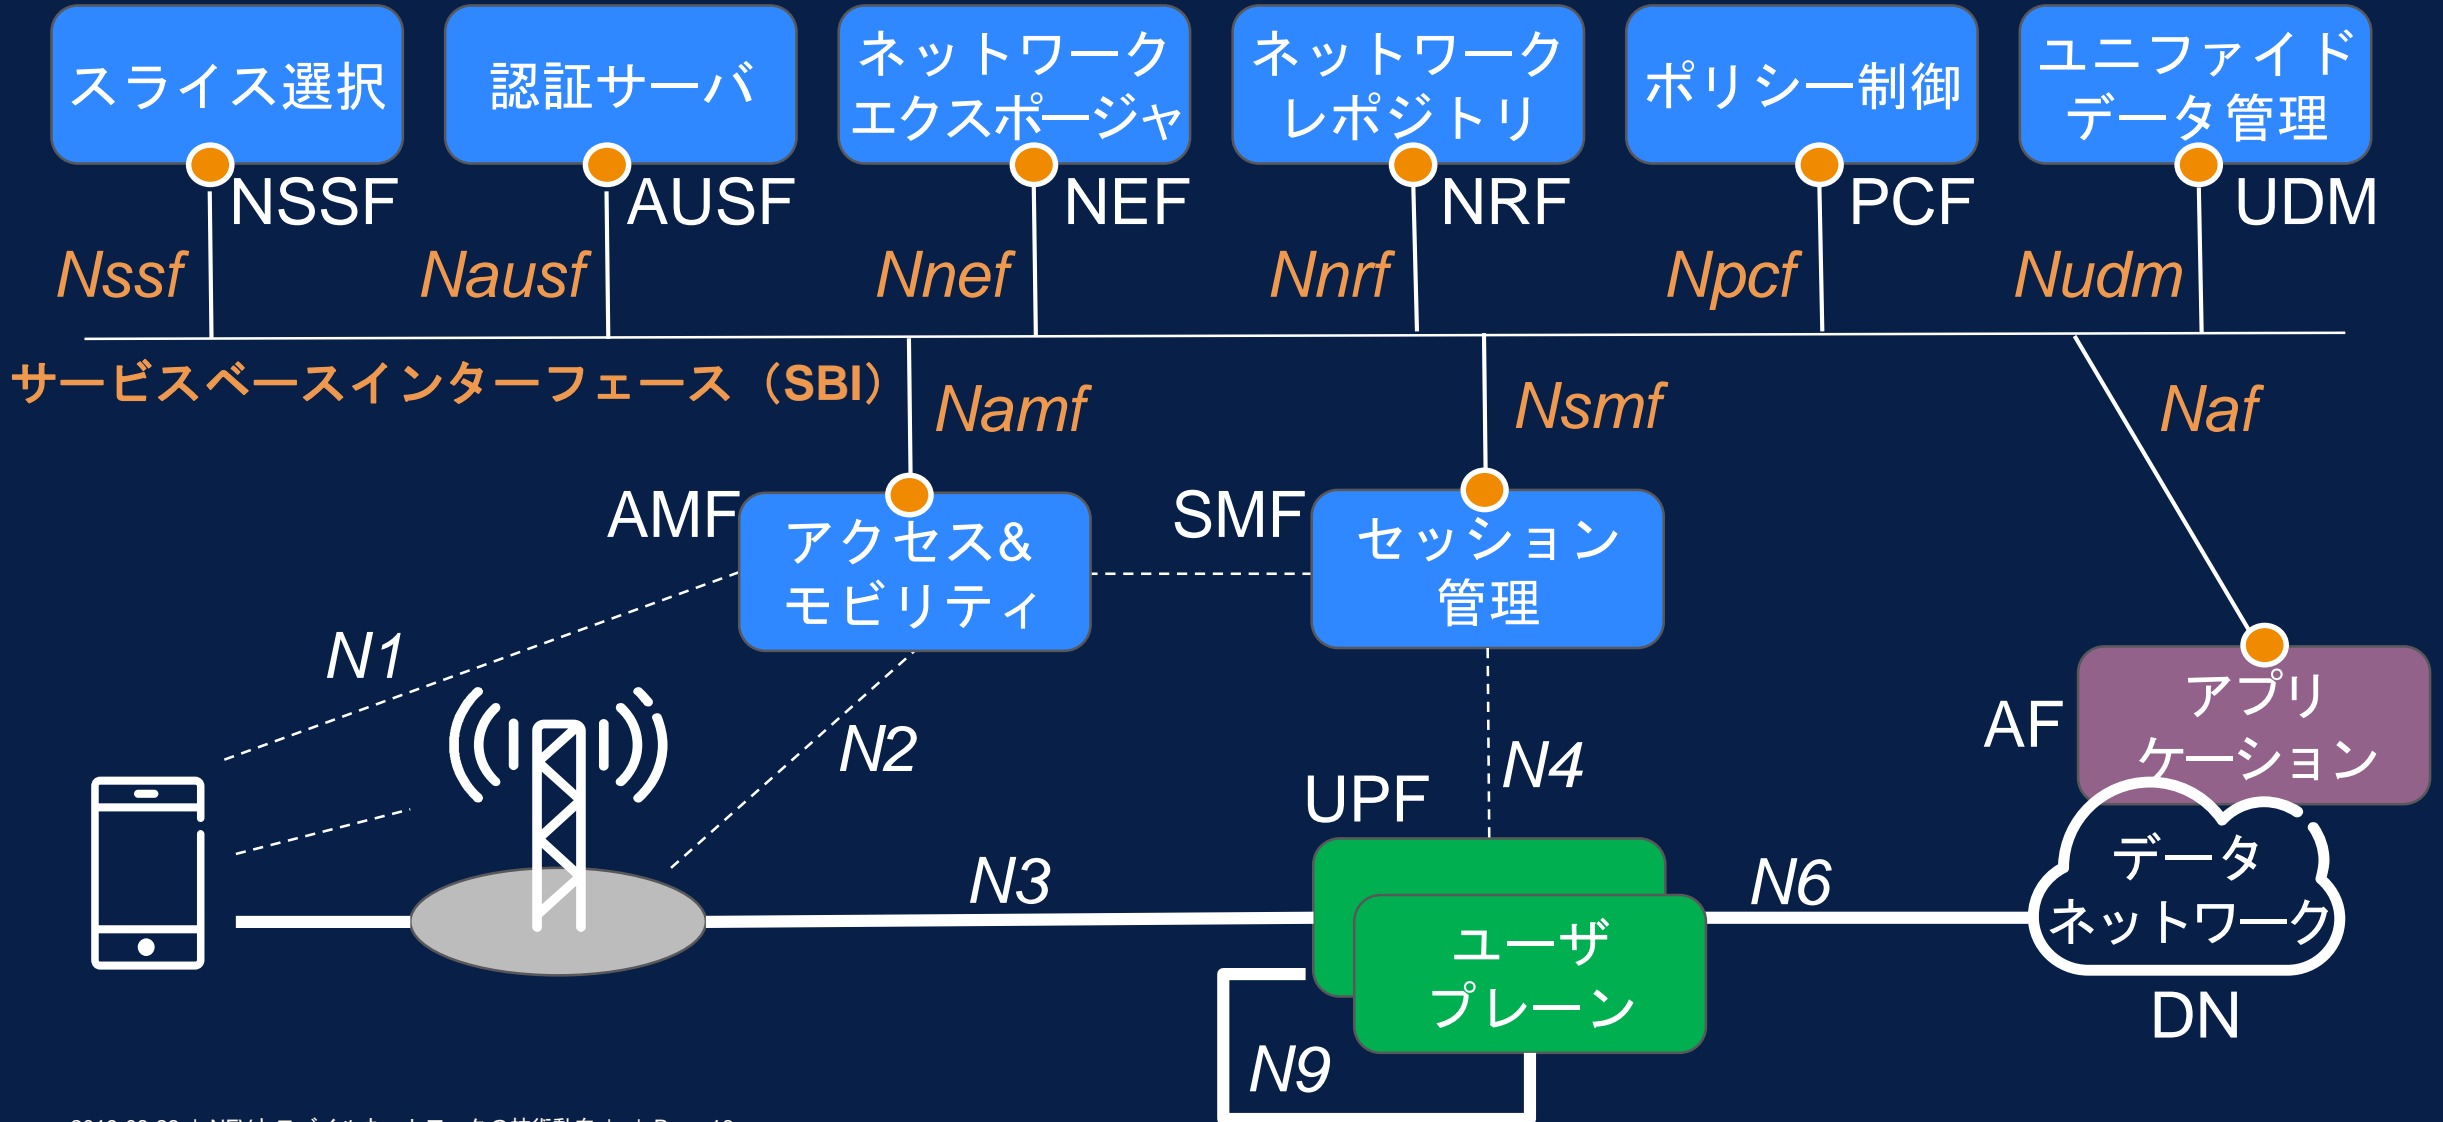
スライス選択
NSSF
Nssf

認証サーバ
AUSF
Nausf

ネットワークエクスポージャ
NEF
Nnef

ネットワークレポジトリ
NRF
Nnrf

ポリシー制御
PCF
Npcf

ユニファイドデータ管理
UDM
Nudm

サービスベースインターフェース（SBI）

Namf
Nsmf
Naf

AMF
アクセス&モビリティ

SMF
セッション管理

AF
アプリケーション

N1
N2
N4
UPF
N3
N6
ユーザプレーン
データネットワーク
DN
N9

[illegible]